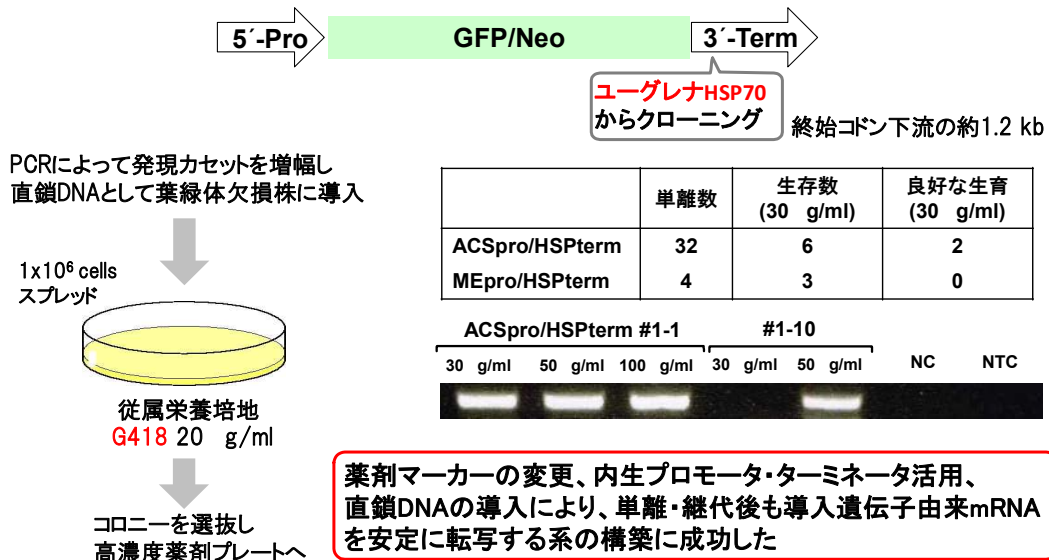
5´-Pro

GFP/Neo

3´-Term

ユーグレナHSP70
からクローニング

終始コドン下流の約1.2 kb

PCRによって発現カセットを増幅し
直鎖DNAとして葉緑体欠損株に導入

1x10$^6$ cells
スプレッド

従属栄養培地
G418 20 g/ml

コロニーを選抜し
高濃度薬剤プレートへ

| | 単離数 | 生存数 (30 g/ml) | 良好な生育 (30 g/ml) |
|---|---|---|---|
| ACSpro/HSPterm | 32 | 6 | 2 |
| MEpro/HSPterm | 4 | 3 | 0 |

ACSpro/HSPterm #1-1

#1-10

30 g/ml 50 g/ml 100 g/ml 30 g/ml 50 g/ml NC NTC

薬剤マーカーの変更、内生プロモータ・ターミネータ活用、
直鎖DNAの導入により、単離・継代後も導入遺伝子由来mRNA
を安定に転写する系の構築に成功した